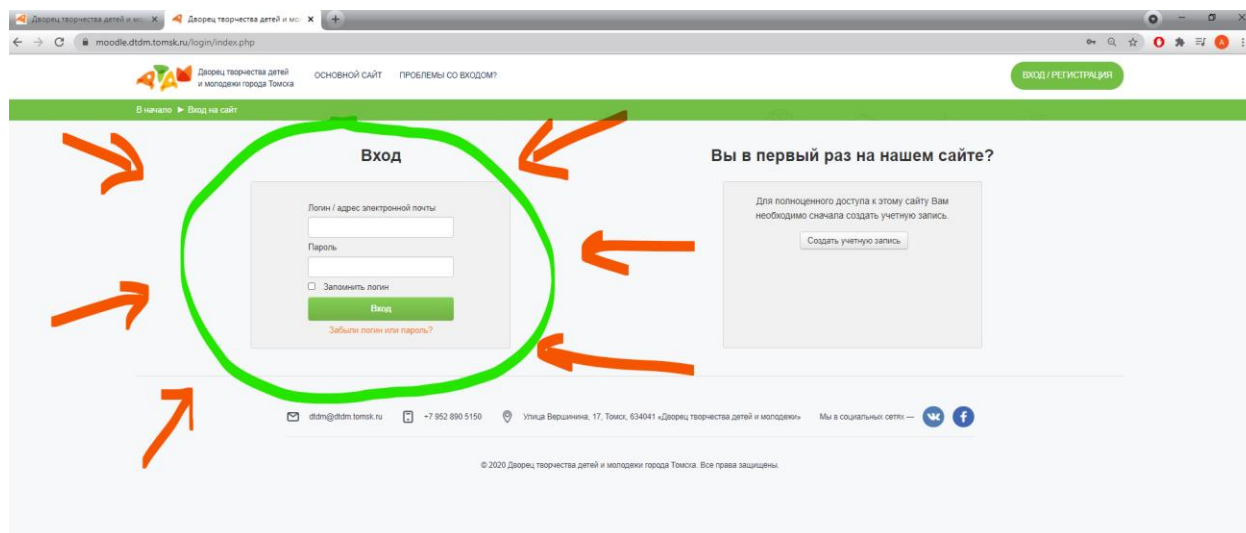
Дворец творчества детей и мо ×
Дворец творчества детей и мо ×
+

moodle.dtdm.tomsk.ru/login/index.php

Дворец творчества детей и молодежи города Томска
ОСНОВНОЙ САЙТ
ПРОБЛЕМЫ СО ВХОДОМ?
ВХОД / РЕГИСТРАЦИЯ

В начало ► Вход на сайт

Вход

Логин / адрес электронной почты
Пароль
Запомнить логин
Вход
Забыли логин или пароль?

Вы в первый раз на нашем сайте?

Для полноценного доступа к этому сайту Вам необходимо сначала создать учетную запись.
Создать учетную запись

dtdm@dtdm.tomsk.ru
+7 952 890 5150
Улица Вершинина, 17, Томск, 634041 «Дворец творчества детей и молодежи»
Мы в социальных сетях —

© 2020 Дворец творчества детей и молодежи города Томска. Все права защищены.